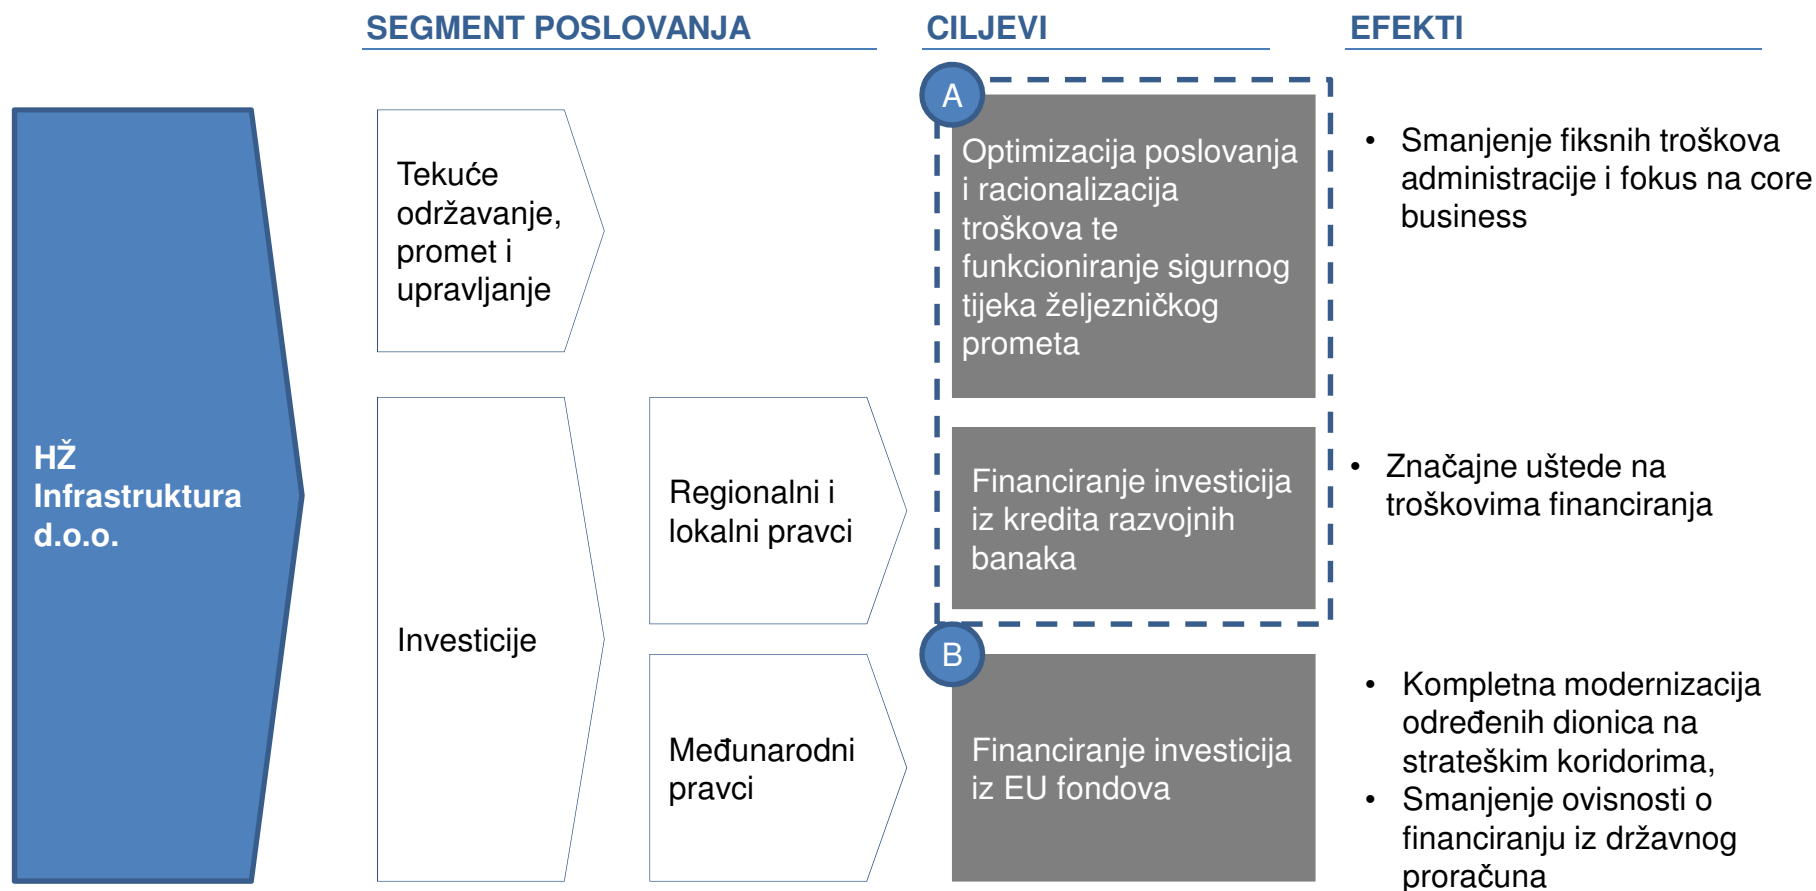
SEGMENT POSLOVANJA

CILJEVI

EFEKTI

HŽ Infrastruktura d.o.o.

Tekuće održavanje, promet i upravljanje

Investicije

Regionalni i lokalni pravci

Međunarodni pravci

A

Optimizacija poslovanja i racionalizacija troškova te funkcioniranje sigurnog tijeka željezničkog prometa

Financiranje investicija iz kredita razvojnih banaka

B

Financiranje investicija iz EU fondova

• Smanjenje fiksnih troškova administracije i fokus na core business

• Značajne uštede na troškovima financiranja

• Kompletna modernizacija određenih dionica na strateškim koridorima,
• Smanjenje ovisnosti o financiranju iz državnog proračuna